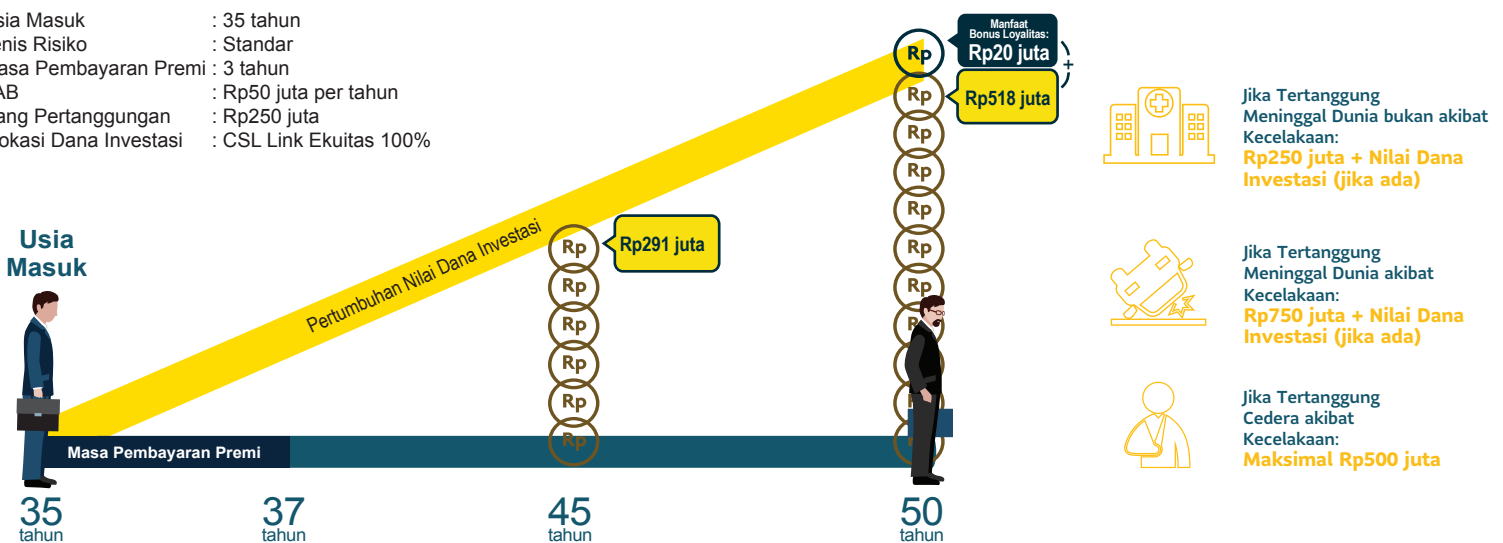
sia Masuk : 35 tahun
enis Risiko : Standar
asa Pembayaran Premi : 3 tahun
AB : Rp50 juta per tahun
ang Pertanggungan : Rp250 juta
okasi Dana Investasi : CSL Link Ekuitas 100%

Usia Masuk

Pertumbuhan Nilai Dana Investasi

Rp
Rp
Rp
Rp
Rp
Rp

Rp291 juta

Manfaat Bonus Loyalitas:
Rp20 juta

+

Rp518 juta

Rp
Rp
Rp
Rp
Rp
Rp
Rp
Rp
Rp
Rp

Masa Pembayaran Premi

35
tahun

37
tahun

45
tahun

50
tahun

Jika Tertanggung Meninggal Dunia bukan akibat Kecelakaan:
Rp250 juta + Nilai Dana Investasi (jika ada)

Jika Tertanggung Meninggal Dunia akibat Kecelakaan:
Rp750 juta + Nilai Dana Investasi (jika ada)

Jika Tertanggung Cedera akibat Kecelakaan:
Maksimal Rp500 juta